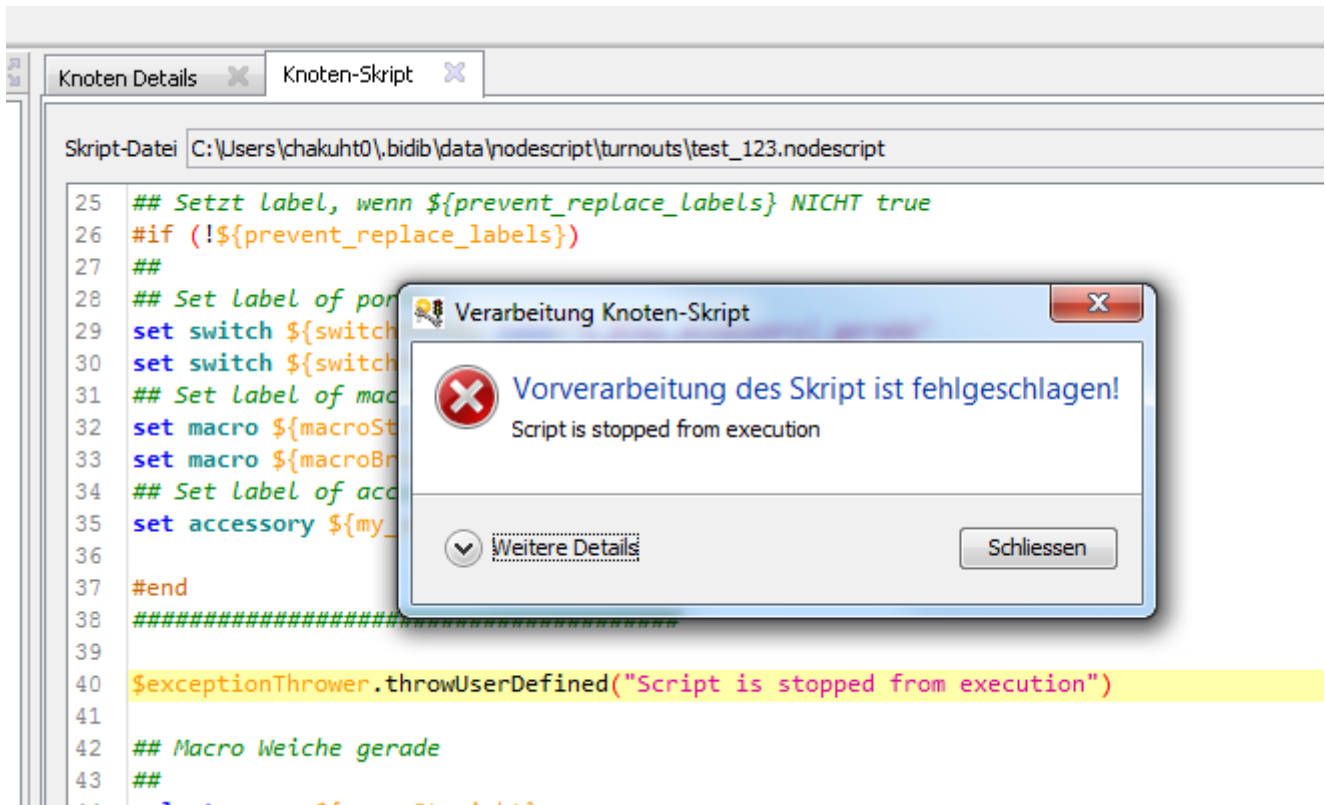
Knoten Details
Knoten-Skript

Skript-Datei C:\Users\chakuht0\.bidib\data\nodescript\turnouts\test_123.nodescript

25 ## Setzt label, wenn ${prevent_replace_labels} NICHT true
26 #if (!${prevent_replace_labels})
27 ##
28 ## Set label of por
29 set switch ${switch
30 set switch ${switch
31 ## Set label of mac
32 set macro ${macroSt
33 set macro ${macroBr
34 ## Set label of acc
35 set accessory ${my_
36
37 #end
38 ########################################
39
40 $exceptionThrower.throwUserDefined("Script is stopped from execution")
41
42 ## Macro Weiche gerade
43 ##

Verarbeitung Knoten-Skript

Vorverarbeitung des Skript ist fehlgeschlagen!
Script is stopped from execution

Weitere Details
Schliessen